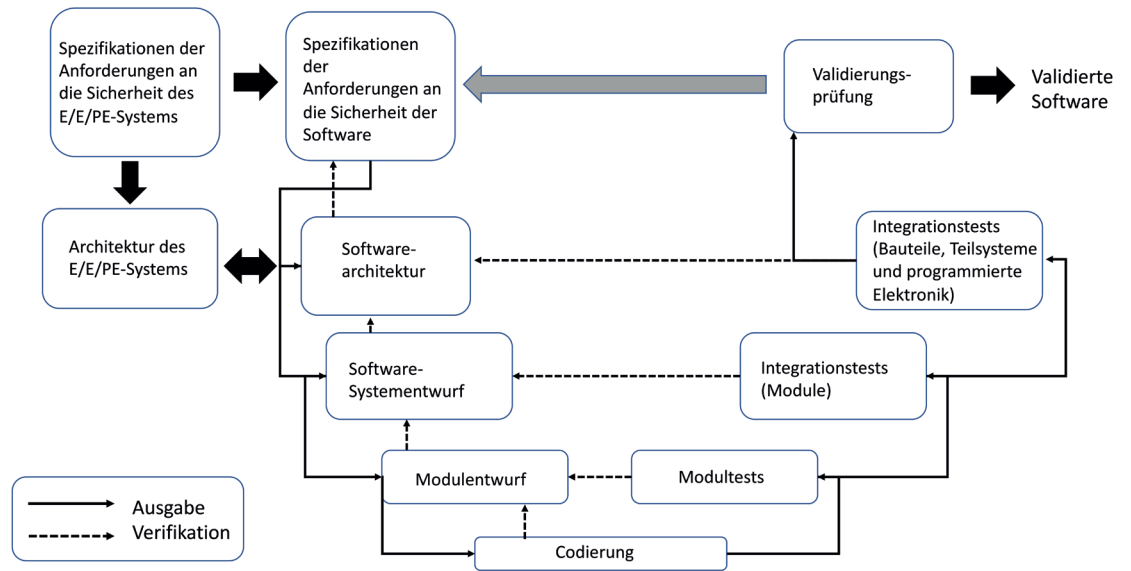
Spezifikationen der Anforderungen an die Sicherheit des E/E/PE-Systems

Spezifikationen der Anforderungen an die Sicherheit der Software

Validierungsprüfung

Validierte Software

Architektur des E/E/PE-Systems

Softwarearchitektur

Integrationstests (Bauteile, Teilsysteme und programmierte Elektronik)

Software-Systementwurf

Integrationstests (Module)

Modulentwurf

Modultests

Codierung

Ausgabe
Verifikation